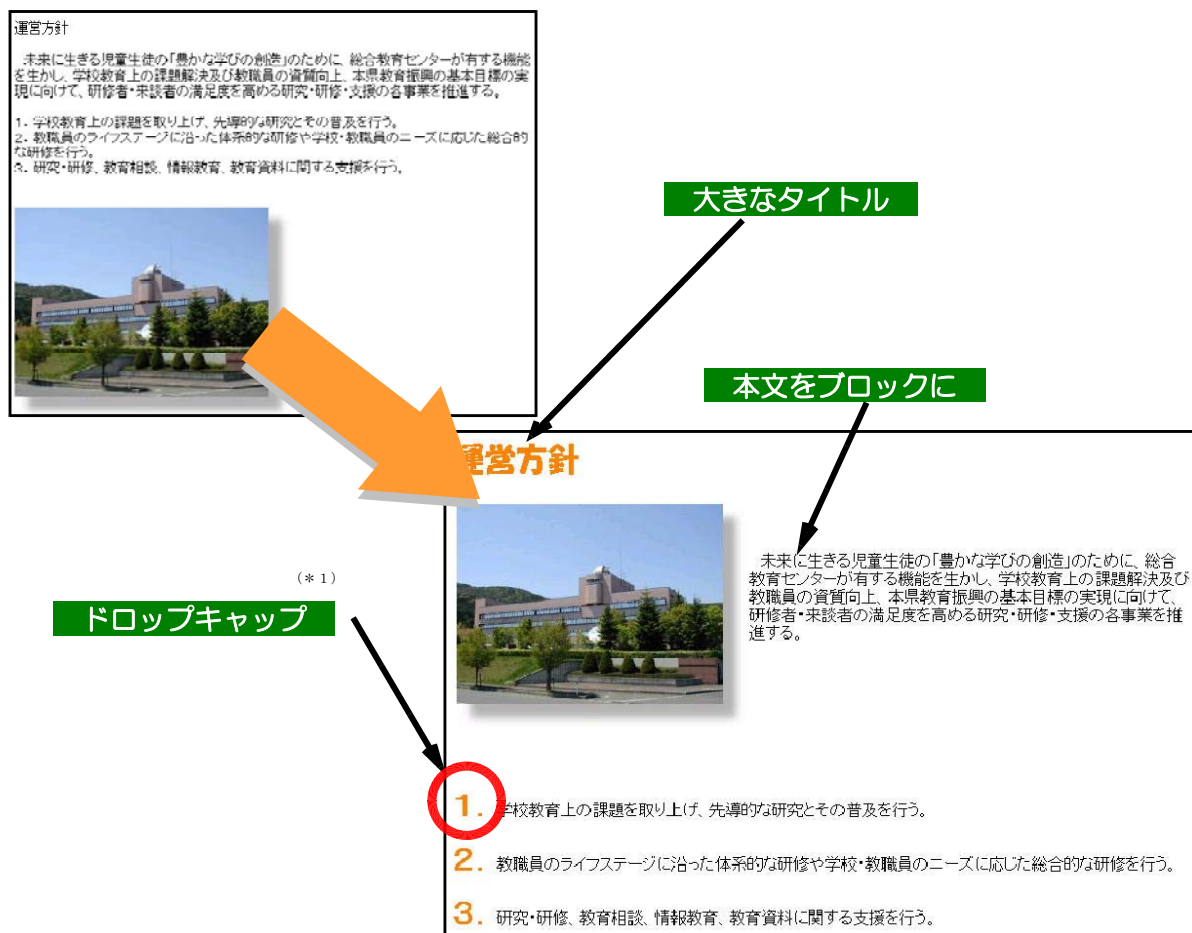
運営方針

未来に生きる児童生徒の「豊かな学びの創造」のために、総合教育センターが有する機能を生かし、学校教育上の課題解決及び教職員の資質向上、本県教育振興の基本目標の実現に向けて、研修者・来談者の満足度を高める研究・研修・支援の各事業を推進する。

1. 学校教育上の課題を取り上げ、先導的な研究とその普及を行う。
2. 教職員のライフステージに沿った体系的な研修や学校・教職員のニーズに応じた総合的な研修を行う。
3. 研究・研修、教育相談、情報教育、教育資料に関する支援を行う。

大きなタイトル

本文をブロックに

運営方針

（＊1）

ドロップキャップ

未来に生きる児童生徒の「豊かな学びの創造」のために、総合教育センターが有する機能を生かし、学校教育上の課題解決及び教職員の資質向上、本県教育振興の基本目標の実現に向けて、研修者・来談者の満足度を高める研究・研修・支援の各事業を推進する。

1. 学校教育上の課題を取り上げ、先導的な研究とその普及を行う。

2. 教職員のライフステージに沿った体系的な研修や学校・教職員のニーズに応じた総合的な研修を行う。

3. 研究・研修、教育相談、情報教育、教育資料に関する支援を行う。